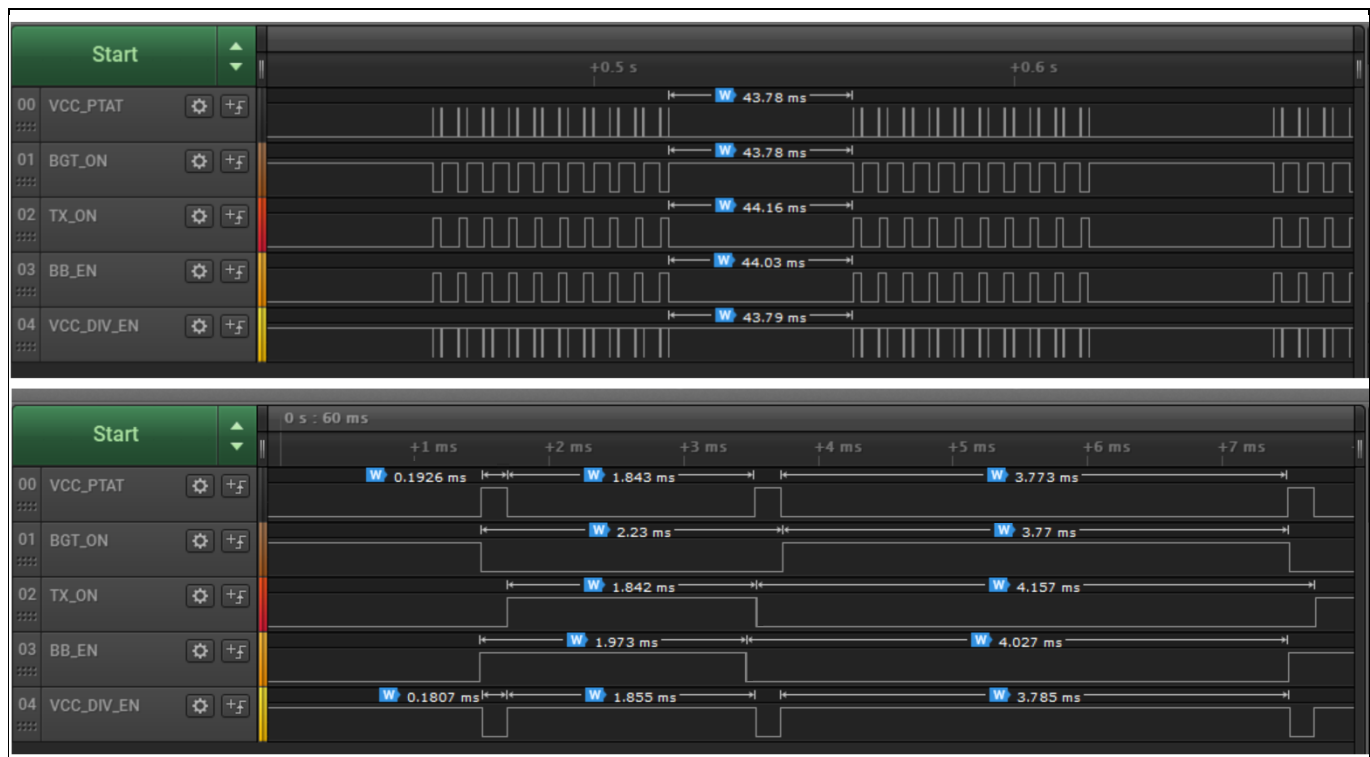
Start

+0.5 s

+0.6 s

00 VCC_PTAT

W 43.78 ms

01 BGT_ON

W 43.78 ms

02 TX_ON

W 44.16 ms

03 BB_EN

W 44.03 ms

04 VCC_DIV_EN

W 43.79 ms

Start

0 s : 60 ms

+1 ms

+2 ms

+3 ms

+4 ms

+5 ms

+6 ms

+7 ms

00 VCC_PTAT

W 0.1926 ms

W 1.843 ms

W 3.773 ms

01 BGT_ON

W 2.23 ms

W 3.77 ms

02 TX_ON

W 1.842 ms

W 4.157 ms

03 BB_EN

W 1.973 ms

W 4.027 ms

04 VCC_DIV_EN

W 0.1807 ms

W 1.855 ms

W 3.785 ms